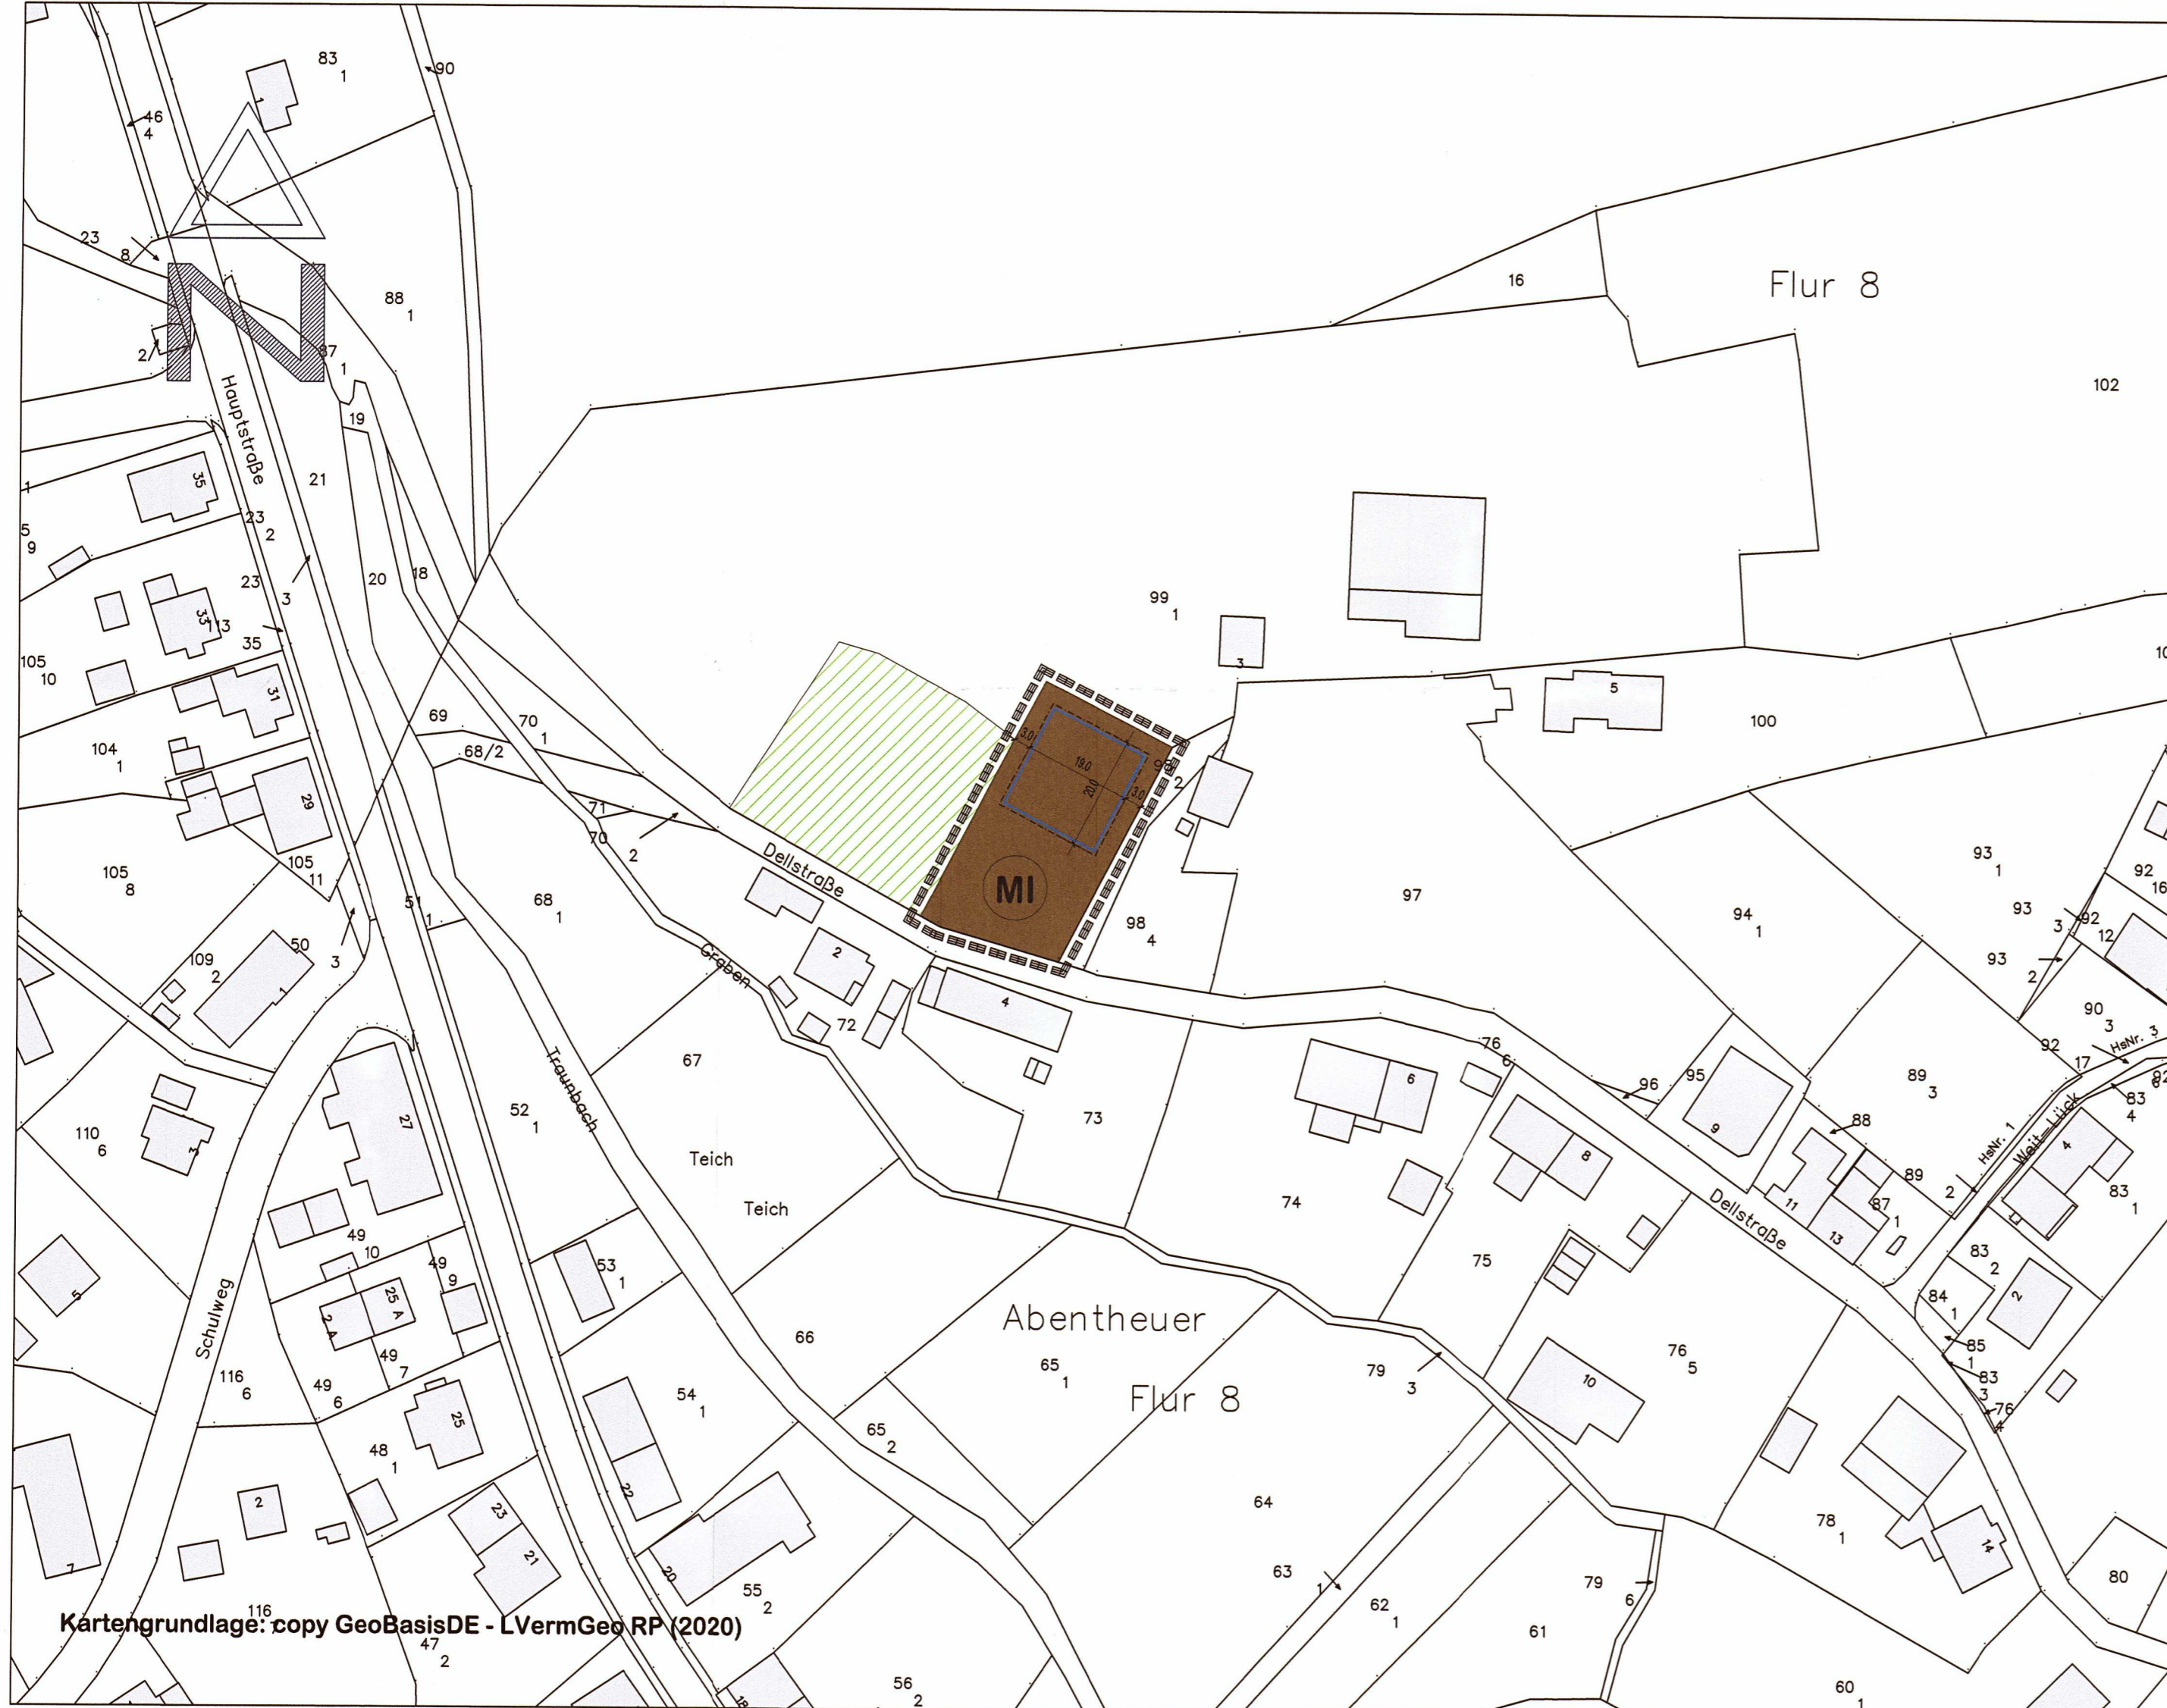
Flur 8

Abentheuer

Flur 8

Hauptstraße

Dellstraße

Dellstraße

Graben

Traunbach

Schulweg

Weiherlück

HsNr. 1

HsNr. 3

Teich

Teich

MI

19,0

20,0

3,0

3,0

3,0

83
1

90

46
4

23

8

88
1

87
1

19

21

2

16

102

35

23
2

23

3

20

18

99
1

3

5

100

105
10

113

35

33

31

69

70
1

68/2

104
1

29

71

70

2

98
2

97

105
8

105
11

51
1

68
1

98
4

94
1

93
1

92
16

93

3

92
12

93
2

109
2

50

3

2

4

72

67

76
6

6

96

95

9

89
3

90
3

92

17

83
4

110
6

3

27

52
1

73

74

8

88

89

87
1

11

13

2

83
1

49
10

49
9

25 A

2 A

53
1

75

83
2

2

84
1

5

116
6

49
6

49
7

25

66

65
1

79
3

10

76
5

85
1

83
3

76
4

48
1

54
1

65
2

2

23

21

22

64

78
1

14

20

55
2

63
1

62
1

79
6

61

80

7

116

47
2

56
2

60
1

18

Kartengrundlage: copy GeoBasisDE - LVermGeo RP (2020)